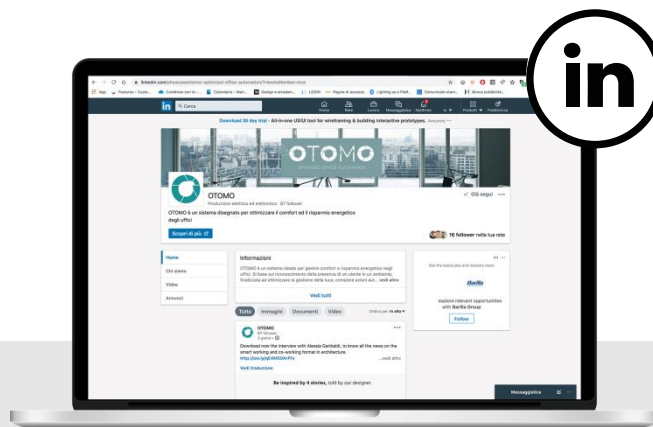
in

Cerca

Home Rete Lavoro Messaggistica Notifiche Tu Prodotti Pubblicizza

Download 30 day trial - All-in-one UX/UI tool for wireframing & building interactive prototypes.

OTOMO

OTOMO

Produzione elettrica ed elettronica · 87 follower

OTOMO è un sistema disegnato per ottimizzare il comfort ed il risparmio energetico degli uffici

Scopri di più

✓ Già segui

16 follower nella tua rete

Home

Chi siamo

Video

Annunci

Informazioni

OTOMO è un sistema ideato per gestire comfort e risparmio energetico negli uffici. Si basa sul riconoscimento della presenza di un utente in un ambiente, finalizzato ad ottimizzare la gestione delle luce, comfort acustico ad... vedi altro

Vedi tutti

Tutto Immagini Documenti Video

OTOMO
87 follower
2 giorni

Download now the interview with Alessio Garibaldi, to know all the news on the smart working and co-working format in architecture.
...vedi altro

Vedi traduzione

Be inspired by 4 stories, told by our designer.

Ad

Barilla

Explore relevant opportunities with Barilla Group

Follow

Messaggistica